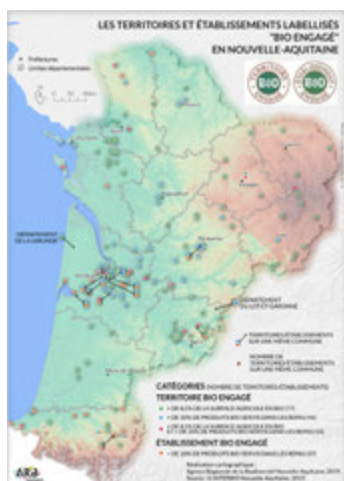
LES TERRITOIRES ET ÉTABLISSEMENTS LABELLISÉS "BIO ENGAGÉ" EN NOUVELLE-AQUITAINE

Préfectures
Limites départementales

BIO
BIO

DÉPARTEMENT DE LA GIRONDE

DÉPARTEMENT DU LOT-ET-GARONNE

TERRITOIRES/ÉTABLISSEMENTS SUR UNE MÊME COMMUNE

NOMBRE DE TERRITOIRES/ÉTABLISSEMENTS SUR UNE MÊME COMMUNE

CATÉGORIES (NOMBRE DE TERRITOIRES/ÉTABLISSEMENTS)

TERRITOIRE BIO ENGAGÉ

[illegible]
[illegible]
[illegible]

ÉTABLISSEMENT BIO ENGAGÉ

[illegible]

Réalisation cartographique : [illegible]